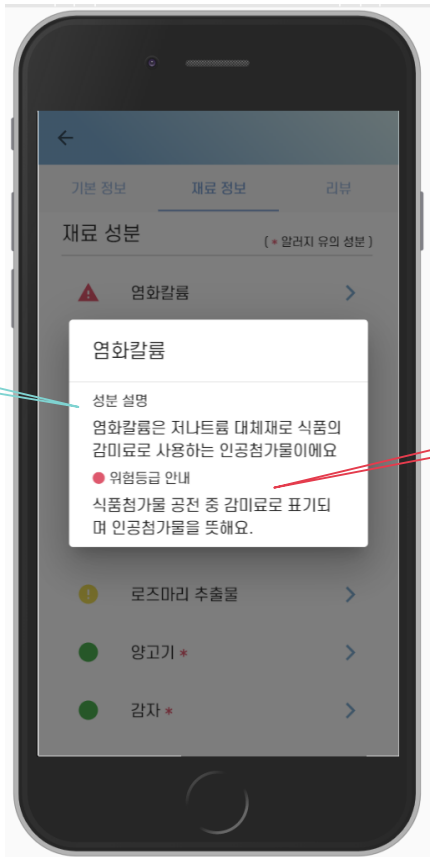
기본 정보 재료 정보 리뷰

재료 성분 ( * 알러지 유의 성분 )

염화칼륨

염화칼륨

성분 설명

염화칼륨은 저나트륨 대체재로 식품의 감미료로 사용하는 인공첨가물이에요

위험등급 안내

식품첨가물 공전 중 감미료로 표기되며 인공첨가물을 뜻해요.

로즈마리 추출물

양고기 *

감자 *